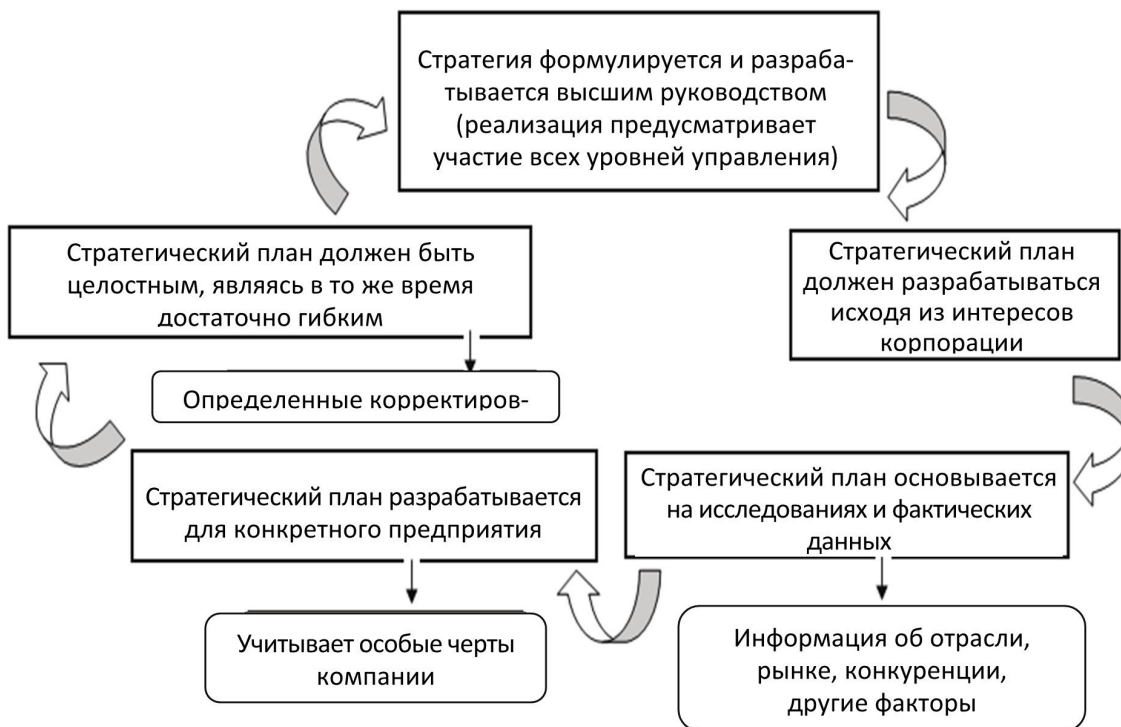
Стратегия формулируется и разрабатывается высшим руководством (реализация предусматривает участие всех уровней управления)

Стратегический план должен быть целостным, являясь в то же время достаточно гибким

Определенные корректиров-

Стратегический план должен разрабатываться исходя из интересов корпорации

Стратегический план основывается на исследованиях и фактических данных

Информация об отрасли, рынке, конкуренции, другие факторы

Стратегический план разрабатывается для конкретного предприятия

Учитывает особые черты компании